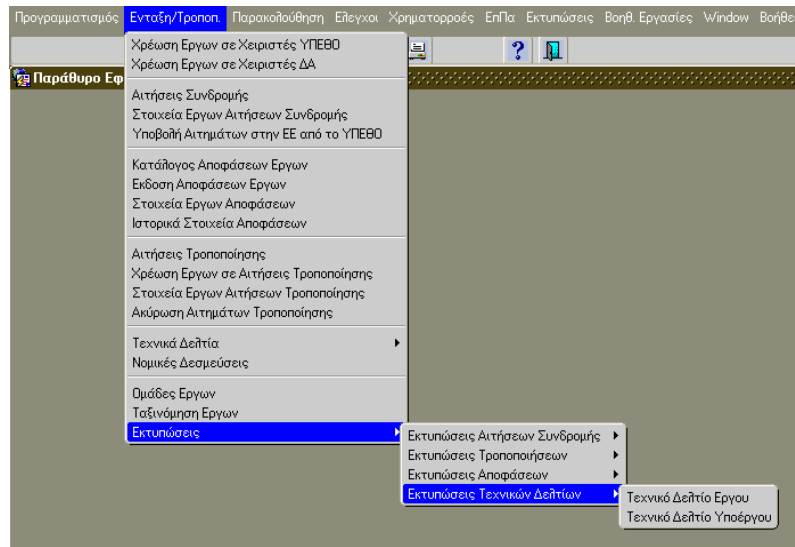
Προγραμματισμός Ενταξη/Τροποπ. Παρακολούθηση Ελεγχοι Χρηματορροές ΕπΠα Εκτυπώσεις Βοηθ. Εργασίες Window Βοήθε

Παράθυρο Εφ

Χρέωση Εργων σε Χειριστές ΥΠΕΘΟ
Χρέωση Εργων σε Χειριστές ΔΑ

Αιτήσεις Συνδρομής
Στοιχεία Εργων Αιτήσεων Συνδρομής
Υποβολή Αιτημάτων στην ΕΕ από το ΥΠΕΘΟ

Κατάλογος Αποφάσεων Εργων
Εκδοση Αποφάσεων Εργων
Στοιχεία Εργων Αποφάσεων
Ιστορικά Στοιχεία Αποφάσεων

Αιτήσεις Τροποποίησης
Χρέωση Εργων σε Αιτήσεις Τροποποίησης
Στοιχεία Εργων Αιτήσεων Τροποποίησης
Ακύρωση Αιτημάτων Τροποποίησης

Τεχνικά Δελτία
Νομικές Δεσμεύσεις

Ομάδες Εργων
Ταξινόμηση Εργων
Εκτυπώσεις

Εκτυπώσεις Αιτήσεων Συνδρομής
Εκτυπώσεις Τροποποιήσεων
Εκτυπώσεις Αποφάσεων
Εκτυπώσεις Τεχνικών Δελτίων

Τεχνικό Δελτίο Εργου
Τεχνικό Δελτίο Υποέργου